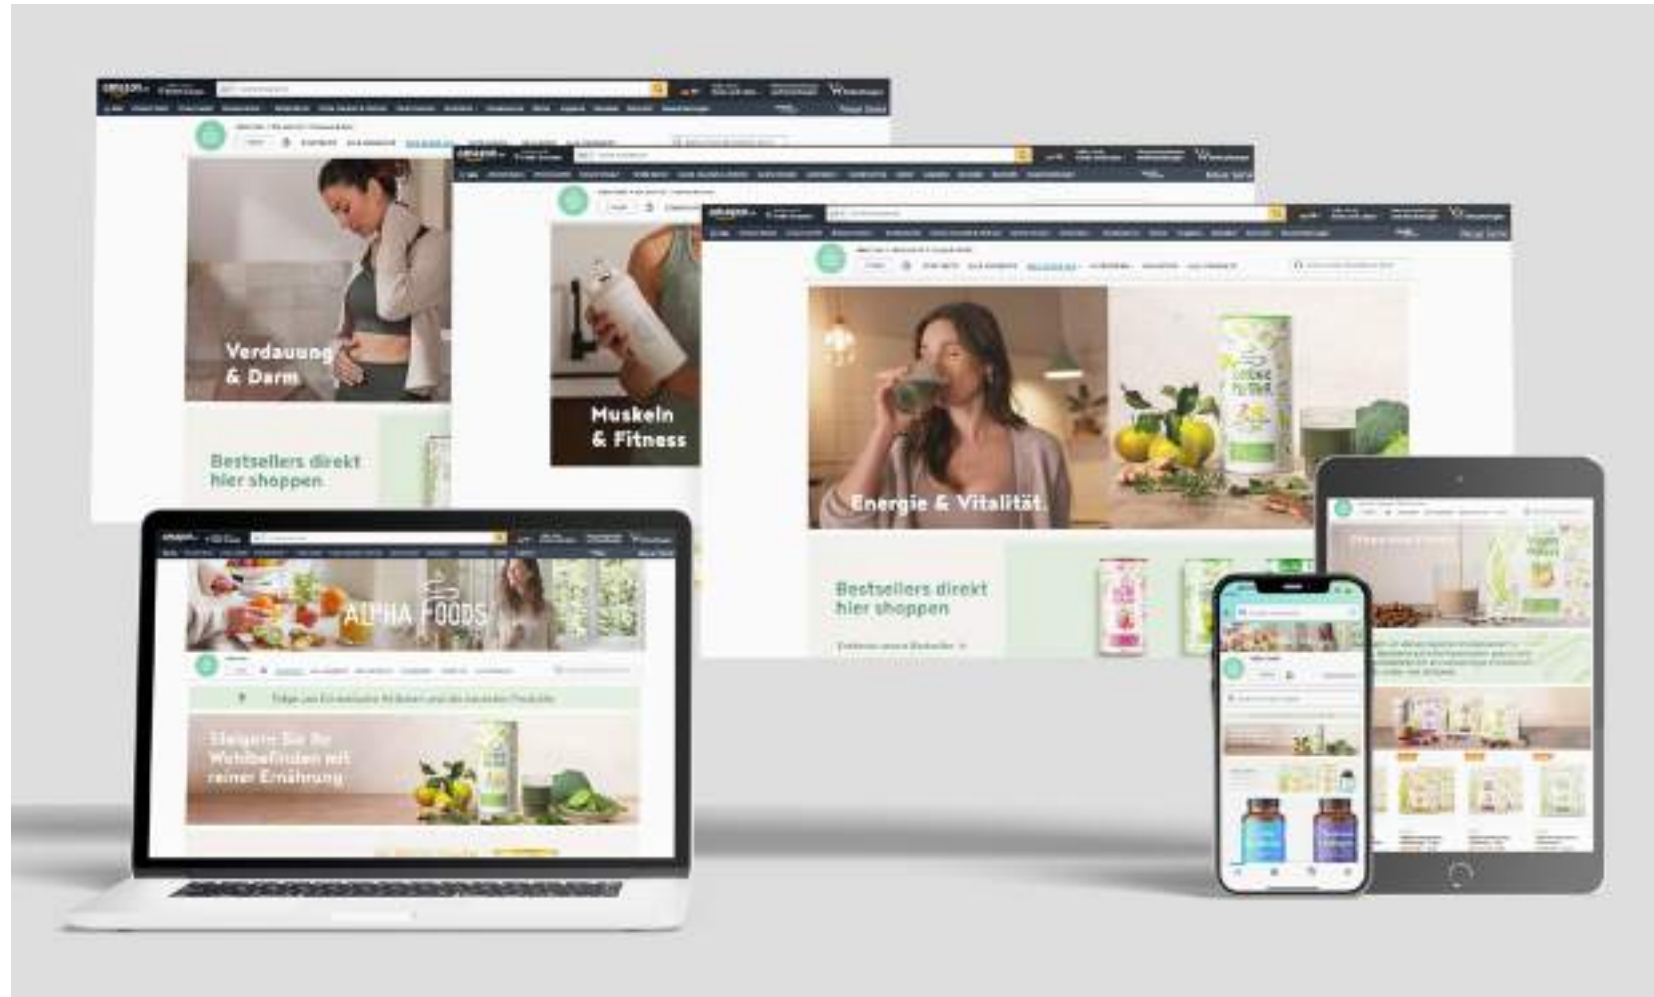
amazon

Verdauung & Darm

Bestsellers direkt hier shoppen

amazon

Muskeln & Fitness

amazon

Energie & Vitalität

Bestsellers direkt hier shoppen

amazon

ALPHA FOODS

Steigern Sie Ihr Wohlbefinden mit reiner Ernährung